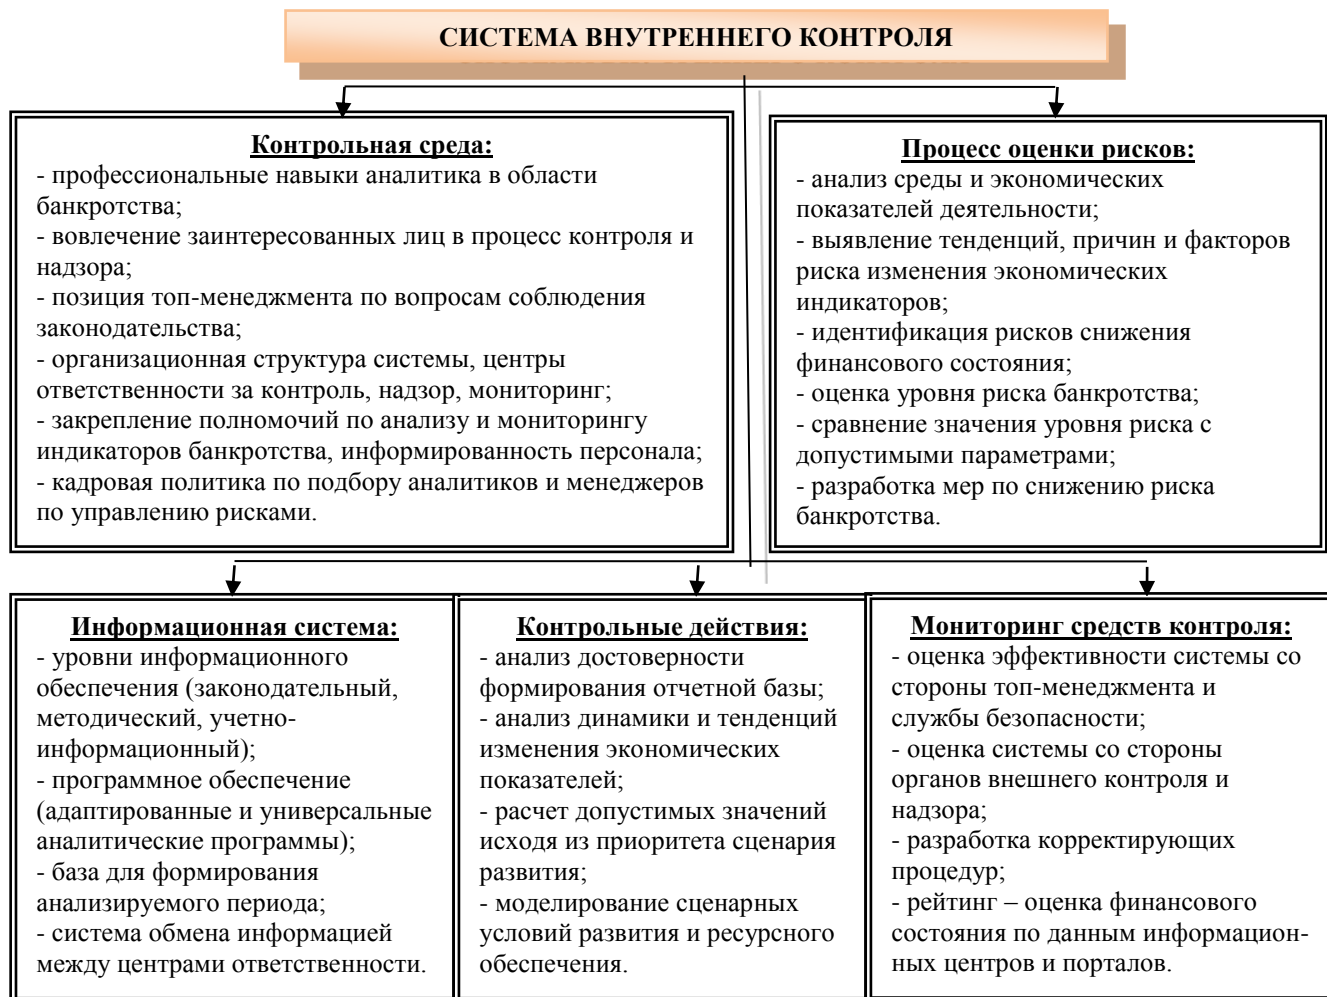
СИСТЕМА ВНУТРЕННЕГО КОНТРОЛЯ

Контрольная среда:
- профессиональные навыки аналитика в области банкротства;
- вовлечение заинтересованных лиц в процесс контроля и надзора;
- позиция топ-менеджмента по вопросам соблюдения законодательства;
- организационная структура системы, центры ответственности за контроль, надзор, мониторинг;
- закрепление полномочий по анализу и мониторингу индикаторов банкротства, информированность персонала;
- кадровая политика по подбору аналитиков и менеджеров по управлению рисками.

Процесс оценки рисков:
- анализ среды и экономических показателей деятельности;
- выявление тенденций, причин и факторов риска изменения экономических индикаторов;
- идентификация рисков снижения финансового состояния;
- оценка уровня риска банкротства;
- сравнение значения уровня риска с допустимыми параметрами;
- разработка мер по снижению риска банкротства.

Информационная система:
- уровни информационного обеспечения (законодательный, методический, учетно-информационный);
- программное обеспечение (адаптированные и универсальные аналитические программы);
- база для формирования анализируемого периода;
- система обмена информацией между центрами ответственности.

Контрольные действия:
- анализ достоверности формирования отчетной базы;
- анализ динамики и тенденций изменения экономических показателей;
- расчет допустимых значений исходя из приоритета сценария развития;
- моделирование сценарных условий развития и ресурсного обеспечения.

Мониторинг средств контроля:
- оценка эффективности системы со стороны топ-менеджмента и службы безопасности;
- оценка системы со стороны органов внешнего контроля и надзора;
- разработка корректирующих процедур;
- рейтинг – оценка финансового состояния по данным информационных центров и порталов.